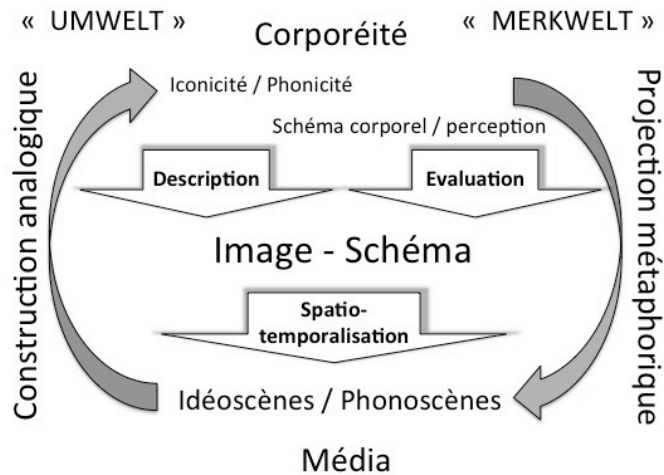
« UMWELT »

Corporéité

« MERKWELT »

Construction analogique

Iconicité / Phonicité

Schéma corporel / perception

Description

Evaluation

Image - Schéma

Spatio-temporalisation

Idéoscènes / Phonoscènes

Projection métaphorique

Média